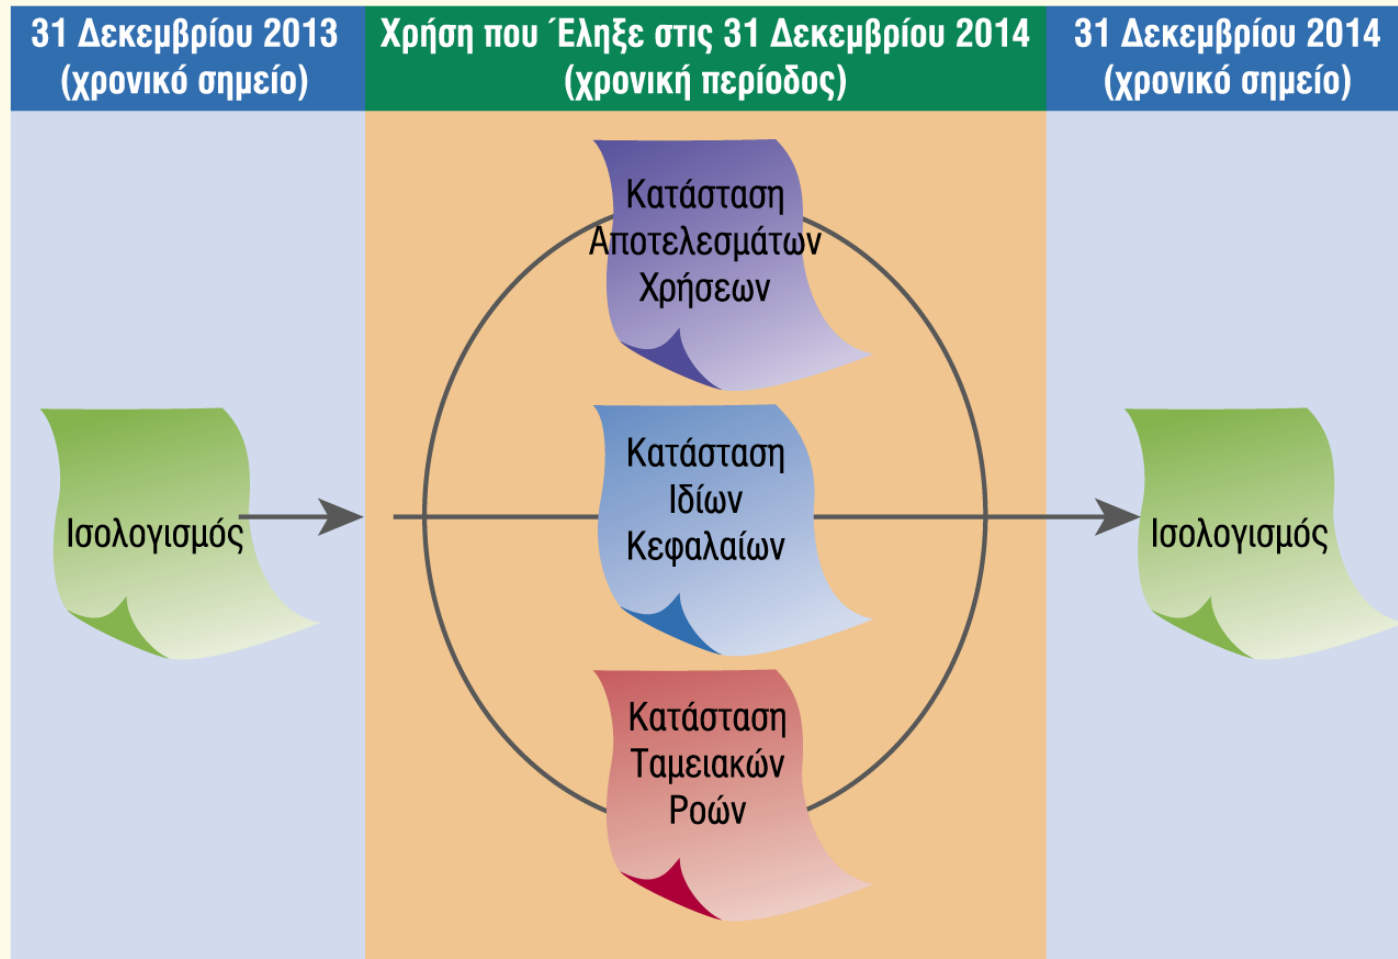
31 Δεκεμβρίου 2013 (χρονικό σημείο)

Χρήση που Έληξε στις 31 Δεκεμβρίου 2014 (χρονική περίοδος)

31 Δεκεμβρίου 2014 (χρονικό σημείο)

Κατάσταση Αποτελεσμάτων Χρήσεων

Ισολογισμός

Κατάσταση Ιδίων Κεφαλαίων

Ισολογισμός

Κατάσταση Ταμειακών Ροών